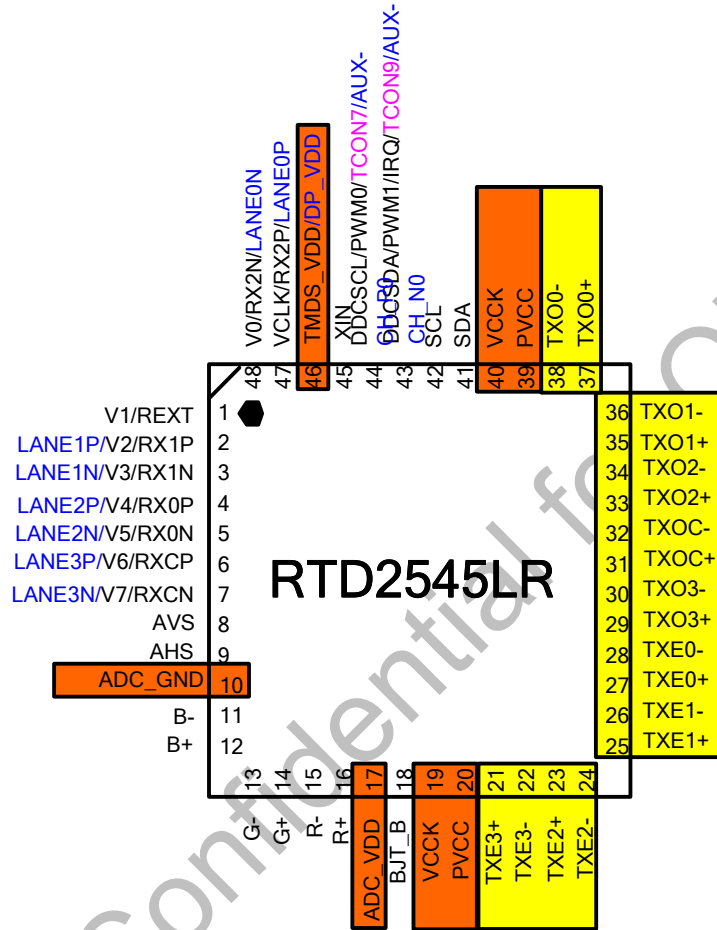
V0/RX2N/LANE0N
VCLK/RX2P/LANE0P
TMDS_VDD/DP_VDD
XIN
DDCSCL/PWM0/TCON7/AUX-CH_P0
DDCSDA/PWM1/IRQ/TCON9/AUX-CH_N0
SCL
SDA
VCCK
PVCC
TXO0-
TXO0+

48 47 46 45 44 43 42 41 40 39 38 37

V1/REXT 1
LANE1P/V2/RX1P 2
LANE1N/V3/RX1N 3
LANE2P/V4/RX0P 4
LANE2N/V5/RX0N 5
LANE3P/V6/RXCP 6
LANE3N/V7/RXCN 7
AVS 8
AHS 9
ADC_GND 10
B- 11
B+ 12

RTD2545LR

36 TXO1-
35 TXO1+
34 TXO2-
33 TXO2+
32 TXOC-
31 TXOC+
30 TXO3-
29 TXO3+
28 TXE0-
27 TXE0+
26 TXE1-
25 TXE1+

13 14 15 16 17 18 19 20 21 22 23 24

G-
G+
R-
R+
ADC_VDD
BJT_B
VCCK
PVCC
TXE3+
TXE3-
TXE2+
TXE2-

Confidential for